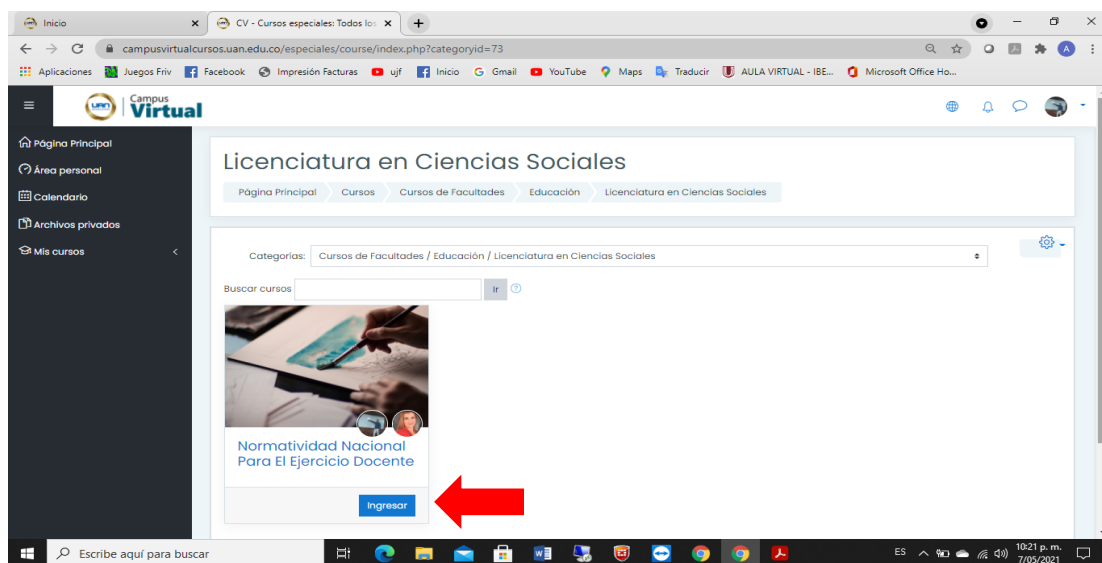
Inicio × CV - Cursos especiales: Todos lo ×

campusvirtualcursos.uan.edu.co/especiales/course/index.php?categoryid=73

Aplicaciones Juegos Friv Facebook Impresión Facturas ujf Inicio Gmail YouTube Maps Traducir AULA VIRTUAL - IBE... Microsoft Office Ho...

UAN Campus Virtual

Página Principal
Área personal
Calendario
Archivos privados
Mis cursos

Licenciatura en Ciencias Sociales

Página Principal / Cursos / Cursos de Facultades / Educación / Licenciatura en Ciencias Sociales

Categorías: Cursos de Facultades / Educación / Licenciatura en Ciencias Sociales

Buscar cursos Ir

Normatividad Nacional Para El Ejercicio Docente

Ingresar

Escribe aquí para buscar

ES 10:21 p. m. 7/05/2021